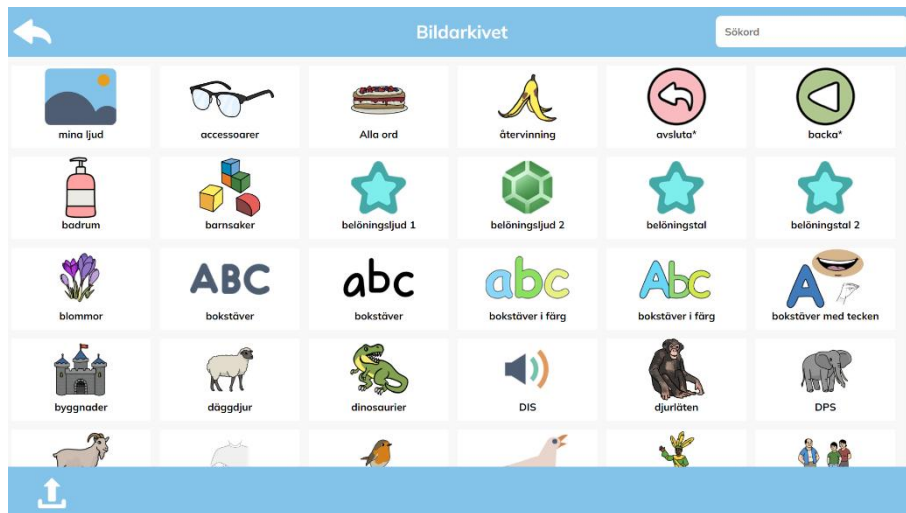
Bildarkivet

Sökord

mina ljud
accessoarer
Alla ord
återvinning
avsluta*
backa*

badrum
barnsaker
belöningsljud 1
belöningsljud 2
belöningstal
belöningstal 2

ABC
abc
abc
Abc

blommor
bokstäver
bokstäver
bokstäver i färg
bokstäver i färg
bokstäver med tecken

byggnader
däggdjur
dinosaurier
DIS
djurläten
DPS